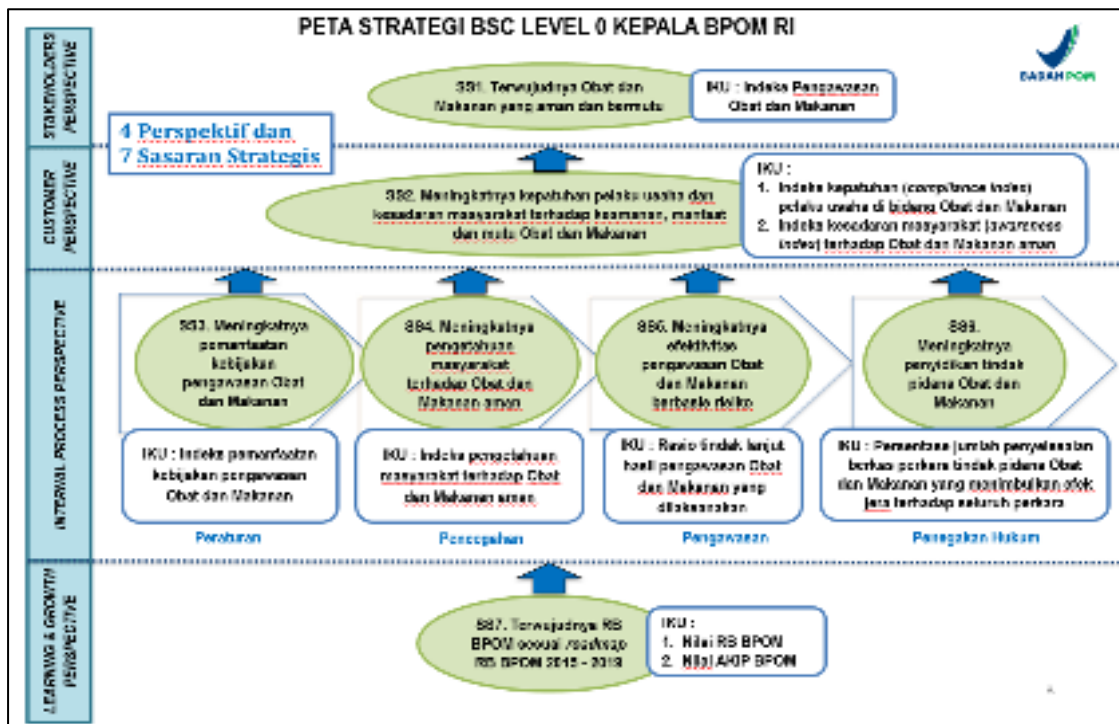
PETA STRATEGI BSC LEVEL 0 KEPALA BPOM RI

BADAN POM

STAKEHOLDERS PERSPECTIVE

SS1. Terwujudnya Obat dan Makanan yang aman dan bermutu

IKU : Indeks Pengawasan Obat dan Makanan

4 Perspektif dan 7 Sasaran Strategis

CUSTOMER PERSPECTIVE

SS2. Meningkatnya kepatuhan pelaku usaha dan kesadaran masyarakat terhadap keamanan, manfaat dan mutu Obat dan Makanan

IKU :
1. Indeks kepatuhan (compliance index) pelaku usaha di bidang Obat dan Makanan
2. Indeks kesadaran masyarakat (awareness index) terhadap Obat dan Makanan aman

INTERNAL PROCESS PERSPECTIVE

SS3. Meningkatnya pemanfaatan kebijakan pengawasan Obat dan Makanan

SS4. Meningkatnya pengetahuan masyarakat terhadap Obat dan Makanan aman

SS5. Meningkatnya efektivitas pengawasan Obat dan Makanan berbasis risiko

SS6. Meningkatnya penyidikan tindak pidana Obat dan Makanan

IKU : Indeks pemanfaatan kebijakan pengawasan Obat dan Makanan

IKU : Indeks pengetahuan masyarakat terhadap Obat dan Makanan aman

IKU : Rasio tindak lanjut hasil pengawasan Obat dan Makanan yang dilaksanakan

IKU : Persentase jumlah penyelesaian berkas perkara tindak pidana Obat dan Makanan yang menimbulkan efek jera terhadap seluruh perkara

Peraturan

Pencegahan

Pengawasan

Penegakan Hukum

LEARNING & GROWTH PERSPECTIVE

SS7. Terwujudnya RB BPOM sesuai roadmap RB BPOM 2015 - 2019

IKU :
1. Nilai RB BPOM
2. Nilai AKIP BPOM